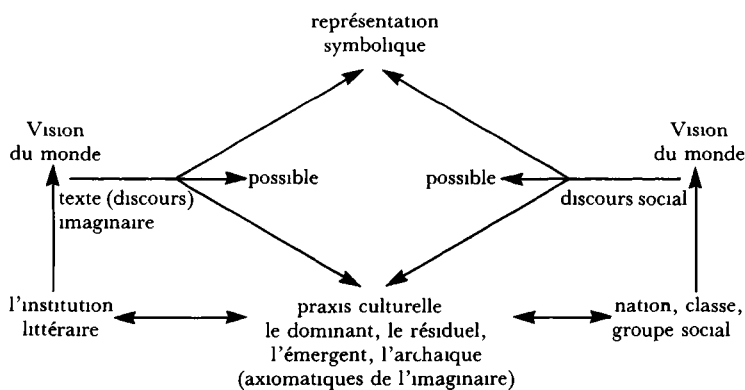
représentation symbolique

Vision du monde

texte (discours) imaginaire

possible

possible

discours social

Vision du monde

l'institution littéraire

praxis culturelle
le dominant, le résiduel, l'émergent, l'archaïque
(axiomatiques de l'imaginaire)

nation, classe, groupe social